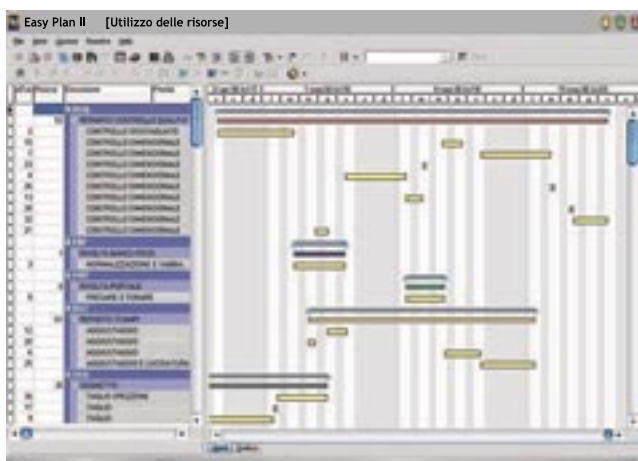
Easy Plan II [Utilizzo delle risorse]

REPARTO CONTROLLO QUALITA'
CONTROLLO DOCUMENTI
CONTROLLO DIMENSIONALE
CONTROLLO DIMENSIONALE
CONTROLLO DIMENSIONALE
CONTROLLO DIMENSIONALE
CONTROLLO DIMENSIONALE
CONTROLLO DIMENSIONALE
CONTROLLO DIMENSIONALE
CONTROLLO DIMENSIONALE
CONTROLLO DIMENSIONALE
CONTROLLO DIMENSIONALE
REPARTO BANCO PROVE
NORMALIZZAZIONE E TARATURA
REPARTO PORTALE
FRESARE E TORNIRE
REPARTO TORNITURA
MONTAGGIO
MONTAGGIO
MONTAGGIO
MONTAGGIO E COLLAUDO
SEGHETTO
TAGLIO
TAGLIO
TAGLIO